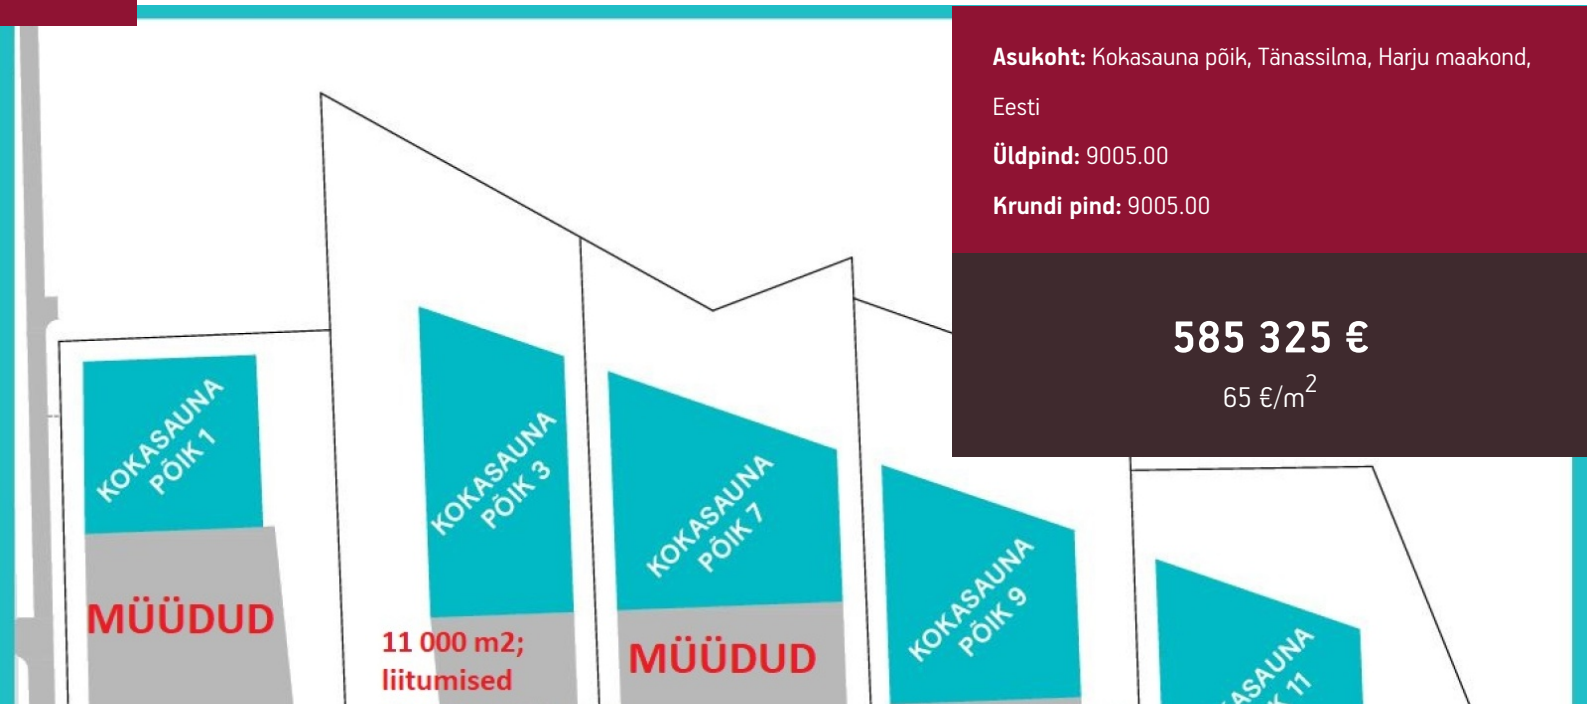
**Asukoht:** Kokasauna põik, Tänassilma, Harju maakond, Eesti

**Üldpind:** 9005.00

**Krundi pind:** 9005.00

**585 325 €**

65 €/m$^2$

KOKASAUNA PÕIK 1

MÜÜDUD

KOKASAUNA PÕIK 3

11 000 m2; liitumised

KOKASAUNA PÕIK 7

MÜÜDUD

KOKASAUNA PÕIK 9

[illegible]ASAUNA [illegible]K 11